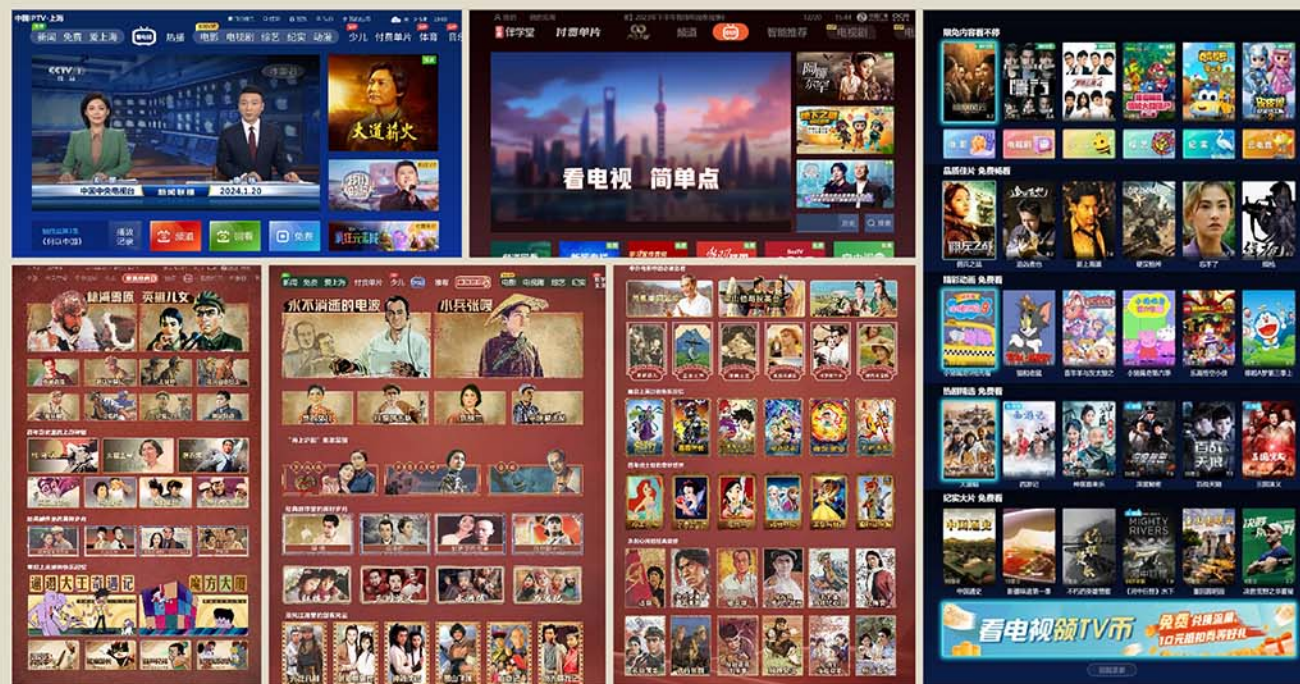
中国IPTV·上海

新闻 免费 爱上海 热播 电影 电视剧 综艺 纪实 动漫 少儿 付费单片 体育

CCTV 1

中国中央电视台 新闻联播 2024.1.20

播放记录 频道 回看 免费

大道薪火

伴学堂 付费单片 频道 智能推荐 电视剧

看电视 简单点

地道战 英雄儿女

永不消逝的电波 小兵张嘎

大闹天宫 宝莲灯 魔方大厦

限免内容看不停

品质佳片 免费畅看

精彩动画 免费看

热剧精选 免费看

纪实大片 免费看

MIGHTY RIVERS

看电视领TV币

免费兑换流量 10元话费券等好礼